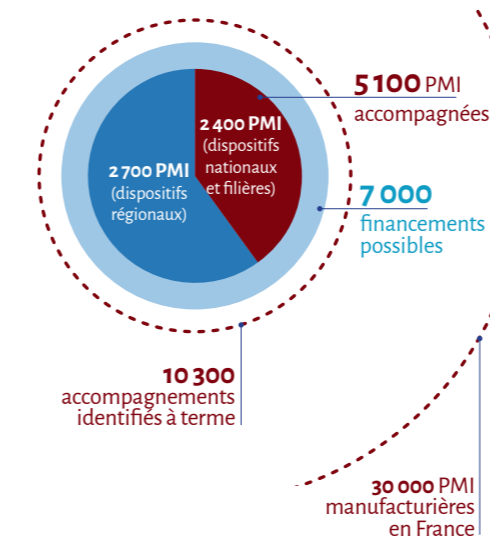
5 100 PMI accompagnées

2 400 PMI (dispositifs nationaux et filières)

2 700 PMI (dispositifs régionaux)

7 000 financements possibles

10 300 accompagnements identifiés à terme

30 000 PMI manufacturières en France